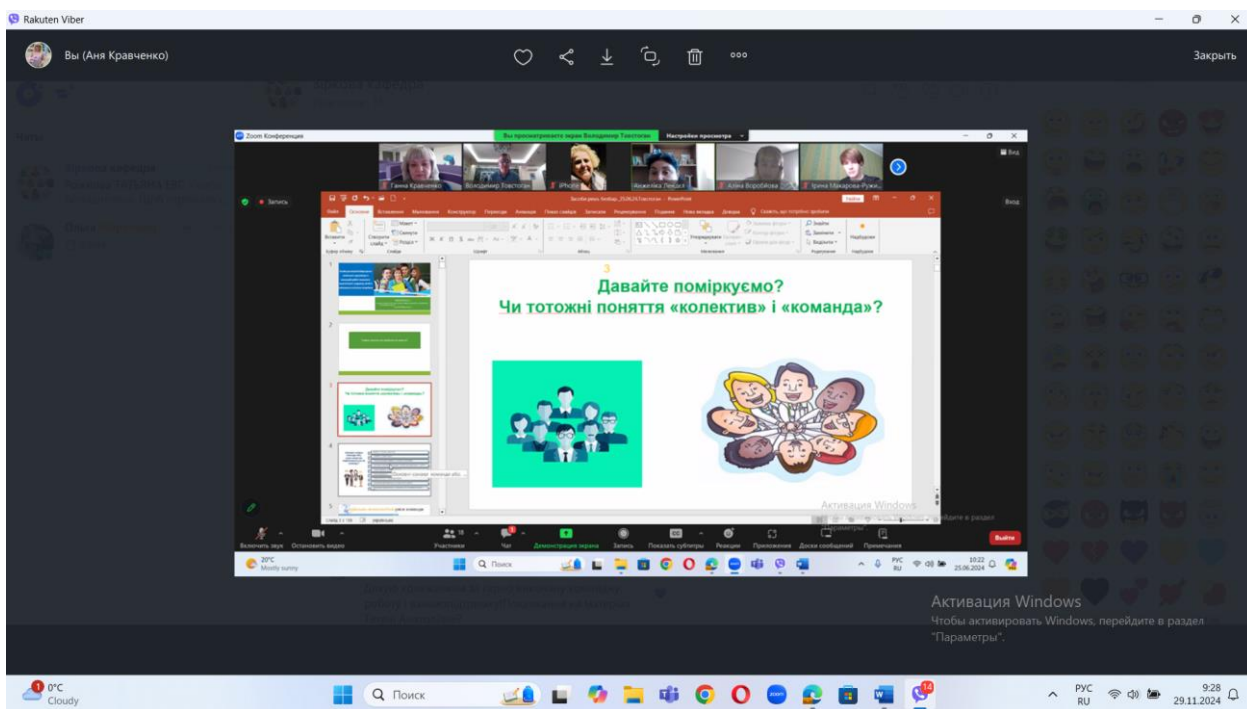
Rakuten Viber

Вы (Аня Кравченко)

Закрыть

Zoom Конференция

Вы просматриваете экран Володимир Толстоган

Настройки просмотра

Ганна Кравченко

Володимир Толстоган

iPhone

Анжеліка Левадна

Алла Воробйова

Ірина Макарова-Руже...

Вид

Запись

Вхід

3

Давайте поміркуємо?

Чи тотожні поняття «колектив» і «команда»?

Активация Windows

Перейдите в раздел "Параметры"

Включить звук

Остановить видео

Участники

Чат

Демонстрация экрана

Запись

Показать субтитры

Реакции

Приложения

Доски сообщений

Примечания

Выйти

20°C

Mostly sunny

Поиск

РУС RU

10:22

25.06.2024

Активация Windows

Чтобы активировать Windows, перейдите в раздел "Параметры".

0°C

Cloudy

Поиск

РУС RU

9:28

29.11.2024